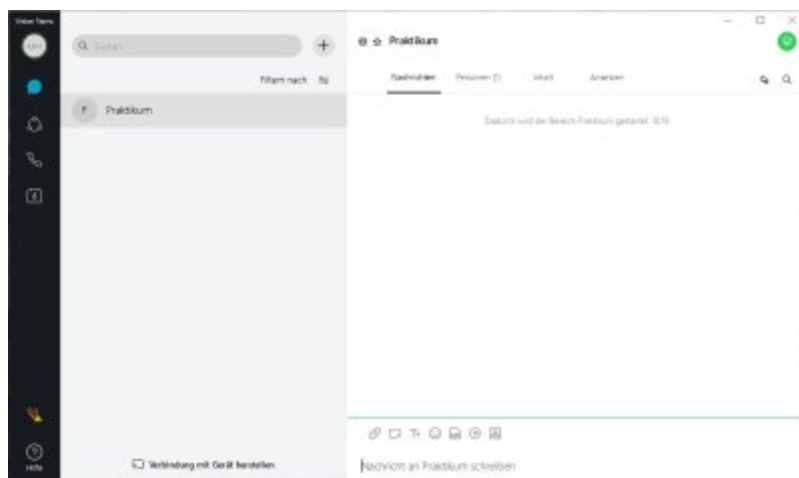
Webex Teams

Suchen

Filtern nach

P Praktikum

Praktikum

Nachrichten Personen (1) Inhalt Anzeigen

Dadurch wird der Bereich Praktikum gestartet. 10:15

Nachricht an Praktikum schreiben

Verbindung mit Gerät herstellen

Hilfe